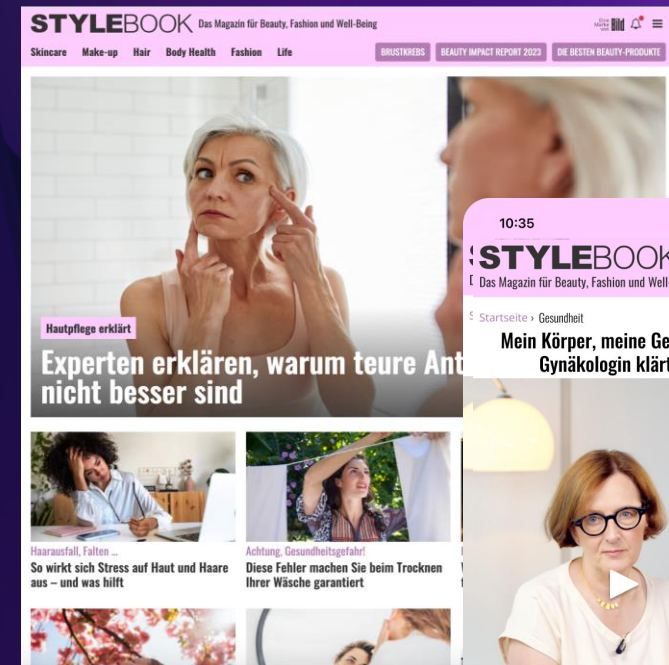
STYLEBOOK Das Magazin für Beauty, Fashion und Well-Being

Skincare Make-up Hair Body Health Fashion Life

BRUSTKREBS BEAUTY IMPACT REPORT 2023 DIE BESTEN BEAUTY-PRODUKTE

Hautpflege erklärt

Experten erklären, warum teure Ant nicht besser sind

Haarausfall, Falten ...

So wirkt sich Stress auf Haut und Haare aus – und was hilft

Achtung, Gesundheitsgefahr!

Diese Fehler machen Sie beim Trocknen Ihrer Wäsche garantiert

10:35

STYLEBOOK

Das Magazin für Beauty, Fashion und Well

Startseite › Gesundheit

Mein Körper, meine Ge Gynäkologin klärt